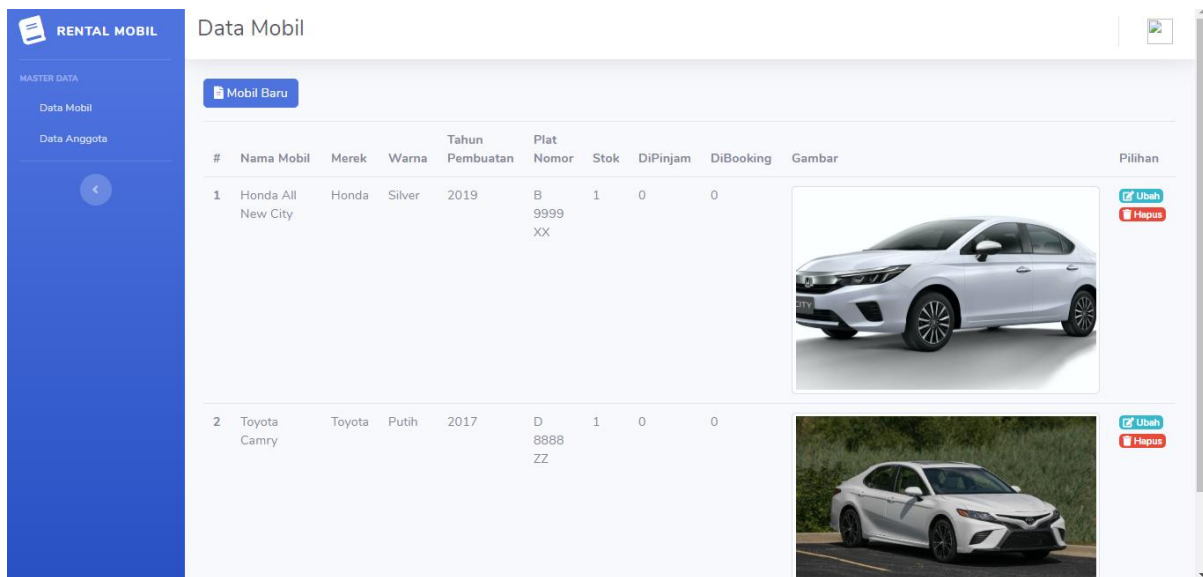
RENTAL MOBIL

MASTER DATA

Data Mobil

Data Anggota

Data Mobil

Mobil Baru

| # | Nama Mobil | Merek | Warna | Tahun Pembuatan | Plat Nomor | Stok | DiPinjam | DiBooking | Gambar | Pilihan |
|---|---|---|---|---|---|---|---|---|---|---|
| 1 | Honda All New City | Honda | Silver | 2019 | B 9999 XX | 1 | 0 | 0 | | Ubah Hapus |
| 2 | Toyota Camry | Toyota | Putih | 2017 | D 8888 ZZ | 1 | 0 | 0 | | Ubah Hapus |